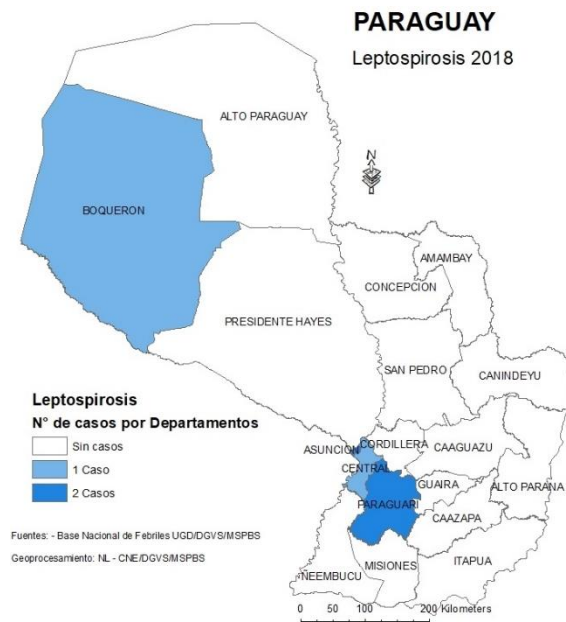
PARAGUAY
Leptospirosis 2018

ALTO PARAGUAY

N

BOQUERON

AMAMBAY

CONCEPCION

PRESIDENTE HAYES

SAN PEDRO

CANINDEYU

Leptospirosis
N° de casos por Departamentos

Sin casos
1 Caso
2 Casos

ASUNCION
CORDILLERA
CAAGUAZU
CENTRAL
GUAIRA
ALTO PARANA
PARAGUARI
CAAZAPA

Fuentes: - Base Nacional de Febriles UGD/DGVS/MSPBS
Geoprocesamiento: NL - CNE/DGVS/MSPBS

ITAPUA
NEEMBUCU
MISIONES

0 50 100 200 Kilometers